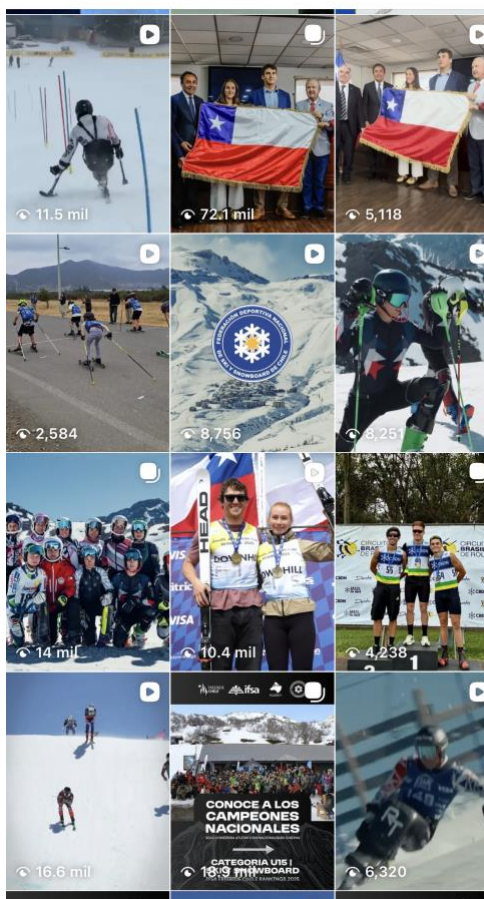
11.5 mil
72.1 mil
5,118
2,584
FEDERACIÓN DEPORTIVA NACIONAL DE SKI Y SNOWBOARD DE CHILE
8,756
8,251
14 mil
HEAD
DOWNHILL
HILL
10.4 mil
CIRCUITO BRASILEIRO DE ROLLER
CIRCUITO BRASILEIRO
4,238
16.6 mil
CONOCE A LOS CAMPEONES NACIONALES
CATEGORIA U15 | SNOWBOARD
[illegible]
6,320